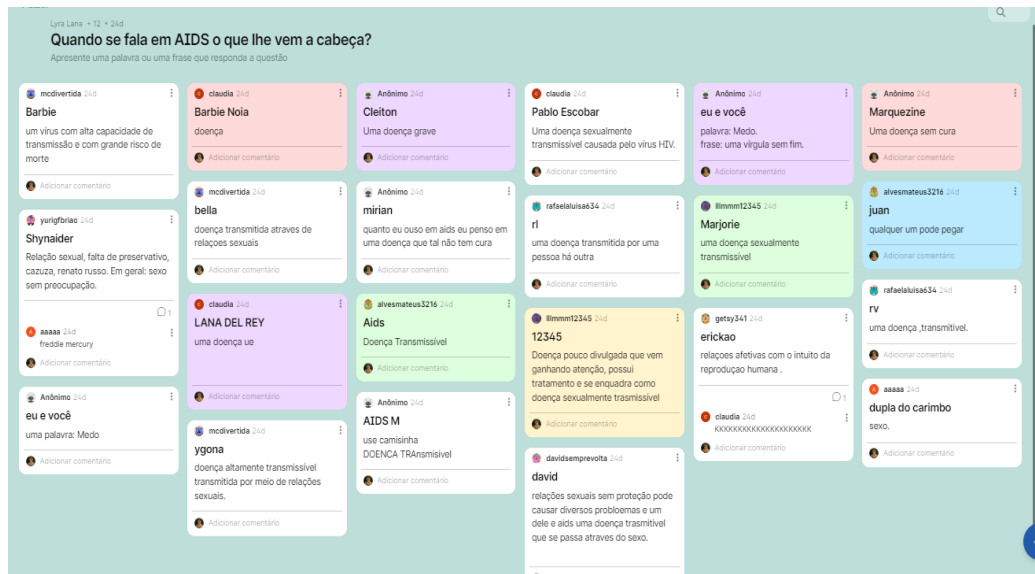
Lyra Lana + 12 • 24d

Quando se fala em AIDS o que lhe vem a cabeça?

Apresente uma palavra ou uma frase que responda a questão

mcdivertida 24d
Barbie
um virus com alta capacidade de transmissão e com grande risco de morte
Adicionar comentário

yurigfbriao 24d
Shynaider
Relação sexual, falta de preservativo, cazuza, renato russo. Em geral: sexo sem preocupação.
1
aaaaa 24d
freddie mercury
Adicionar comentário

Anônimo 24d
eu e você
uma palavra: Medo
Adicionar comentário

claudia 24d
Barbie Noia
doença
Adicionar comentário

mcdivertida 24d
bella
doença transmitida atraves de relaçoes sexuais
Adicionar comentário

claudia 24d
LANA DEL REY
uma doença ue
Adicionar comentário

mcdivertida 24d
ygona
doença altamente transmissível transmitida por meio de relações sexuais.
Adicionar comentário

Anônimo 24d
Cleiton
Uma doença grave
Adicionar comentário

Anônimo 24d
mirian
quanto eu ouso em aids eu penso em uma doença que tal não tem cura
Adicionar comentário

alvesmateus3216 24d
Aids
Doença Transmissível
Adicionar comentário

Anônimo 24d
AIDS M
use camisinha
DOENCA TRAnsmissivel
Adicionar comentário

claudia 24d
Pablo Escobar
Uma doença sexualmente transmissível causada pelo vírus HIV.
Adicionar comentário

rafaelaluisa634 24d
rl
uma doença transmitida por uma pessoa há outra
Adicionar comentário

llmmm12345 24d
12345
Doença pouco divulgada que vem ganhando atenção, possui tratamento e se enquadra como doença sexualmente trasmissível
Adicionar comentário

davidsemprevolta 24d
david
relações sexuais sem proteção pode causar diversos probloemas e um dele e aids uma doença trasmitivel que se passa atraves do sexo.

Anônimo 24d
eu e você
palavra: Medo.
frase: uma virgula sem fim.
Adicionar comentário

llmmm12345 24d
Marjorie
uma doença sexualmente transmissível
Adicionar comentário

getsy341 24d
erickao
relaçoes afetivas com o intuito da reproduçao humana .
1
claudia 24d
KKKKKKKKKKKKKKKKKKKK
Adicionar comentário

Anônimo 24d
Marquezine
Uma doença sem cura
Adicionar comentário

alvesmateus3216 24d
juan
qualquer um pode pegar
Adicionar comentário

rafaelaluisa634 24d
rv
uma doença ,transmitivel.
Adicionar comentário

aaaaa 24d
dupla do carimbo
sexo.
Adicionar comentário